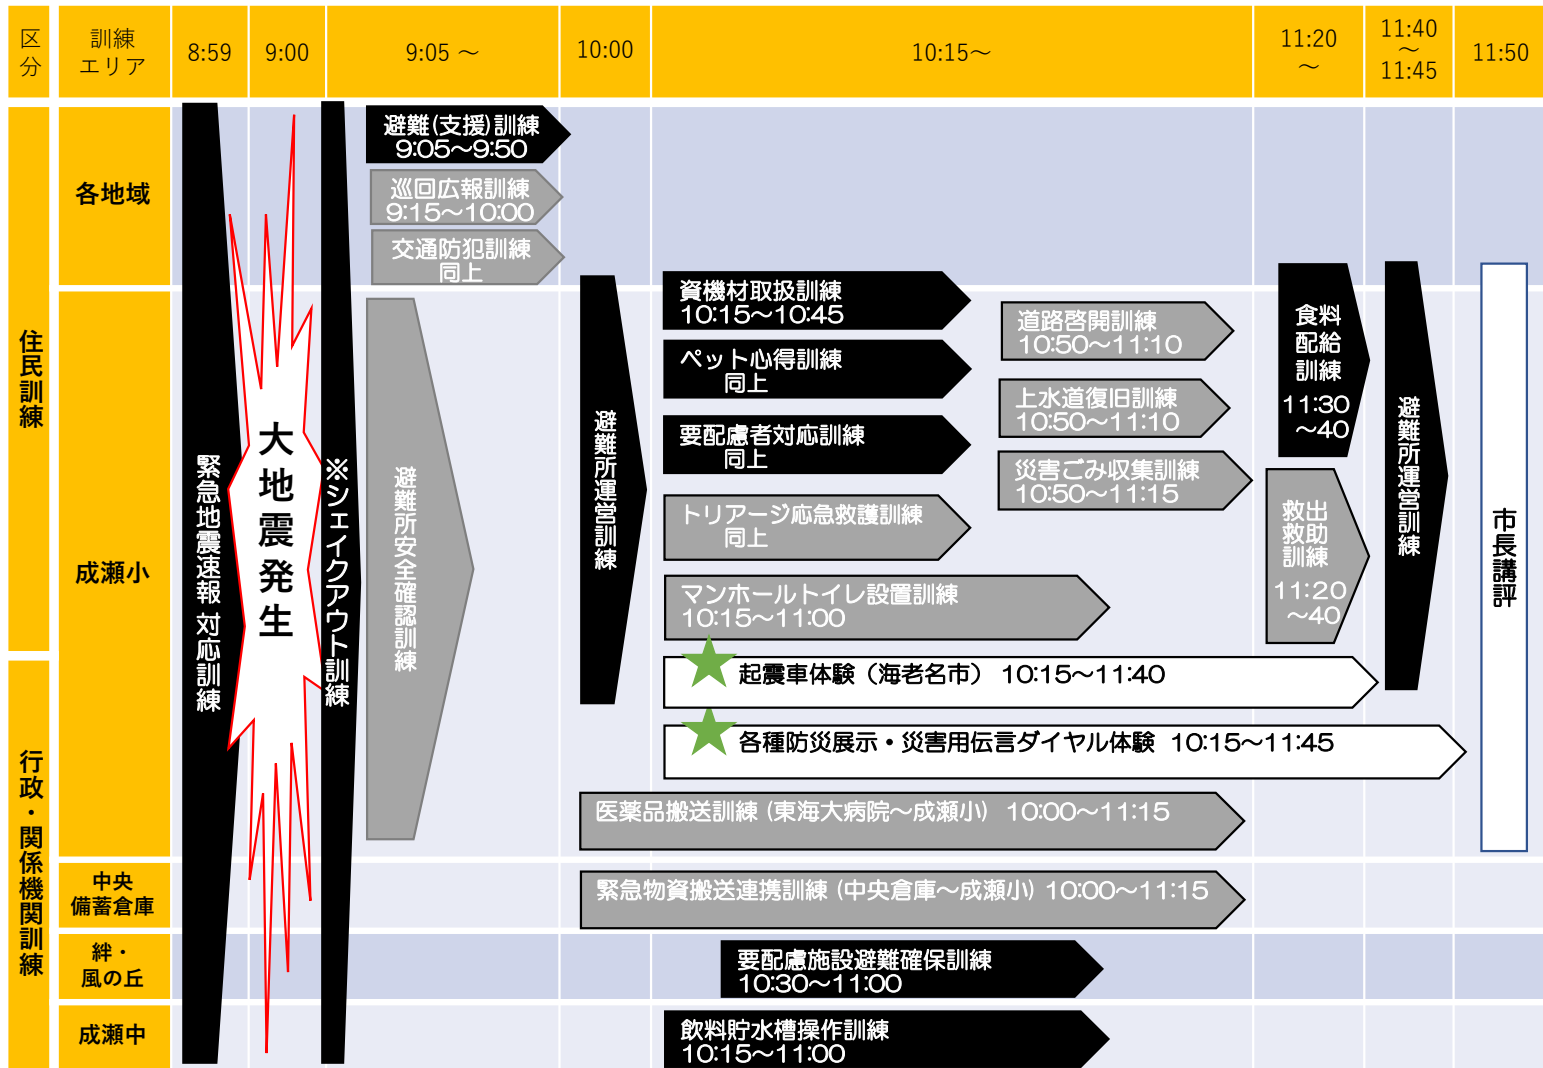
| 区分 | 訓練エリア | 8:59 | 9:00 | 9:05 ～ | 10:00 | 10:15～ | 11:20 ～ | 11:40 ～ 11:45 | 11:50 |
|---|---|---|---|---|---|---|---|---|---|

住民訓練

行政・関係機関訓練

各地域

成瀬小

中央備蓄倉庫

絆・風の丘

成瀬中

緊急地震速報 対応訓練

大地震発生

※シェイクアウト訓練

避難(支援)訓練 9:05～9:50

巡回広報訓練 9:15～10:00

交通防犯訓練 同上

避難所安全確認訓練

避難所運営訓練

資機材取扱訓練 10:15～10:45

ペット心得訓練 同上

要配慮者対応訓練 同上

トリアージ応急救護訓練 同上

マンホールトイレ設置訓練 10:15～11:00

道路啓開訓練 10:50～11:10

上水道復旧訓練 10:50～11:10

災害ごみ収集訓練 10:50～11:15

食料配給訓練 11:30 ～40

救出救助訓練 11:20 ～40

避難所運営訓練

市長講評

起震車体験（海老名市） 10:15～11:40

各種防災展示・災害用伝言ダイヤル体験 10:15～11:45

医薬品搬送訓練（東海大病院～成瀬小） 10:00～11:15

緊急物資搬送連携訓練（中央倉庫～成瀬小）10:00～11:15

要配慮施設避難確保訓練 10:30～11:00

飲料貯水槽操作訓練 10:15～11:00